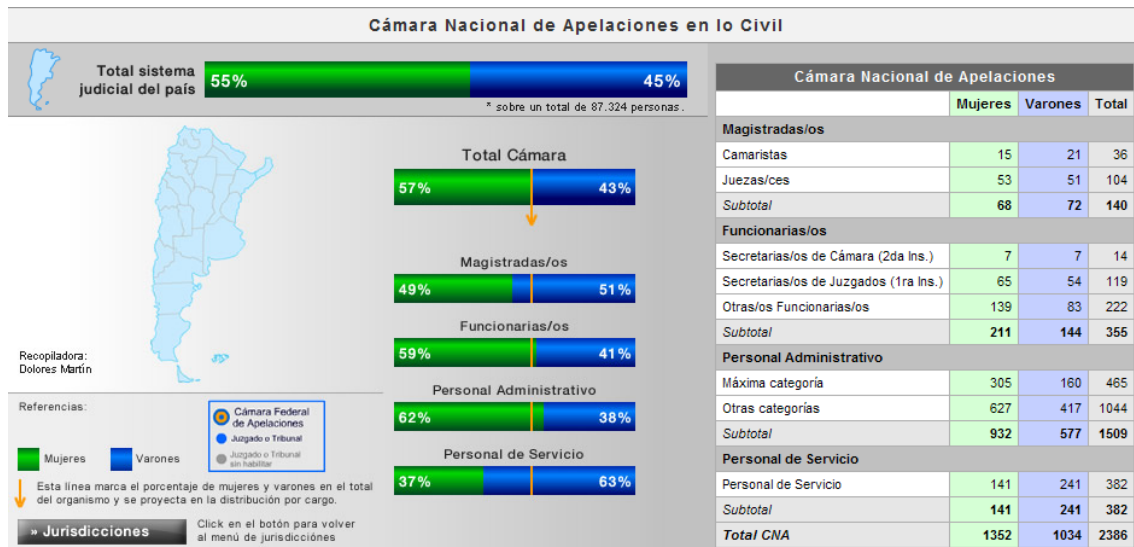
Cámara Nacional de Apelaciones en lo Civil

Total sistema judicial del país 55% 45%

* sobre un total de 87.324 personas.

Recopiladora: Dolores Martín

Referencias:

Mujeres Varones

Cámara Federal de Apelaciones
Juzgado o Tribunal
Juzgado o Tribunal sin habilitar

Esta línea marca el porcentaje de mujeres y varones en el total del organismo y se proyecta en la distribución por cargo.

» Jurisdicciones

Click en el botón para volver al menú de jurisdicciones

Total Cámara
57% 43%

Magistradas/os
49% 51%

Funcionarias/os
59% 41%

Personal Administrativo
62% 38%

Personal de Servicio
37% 63%

Cámara Nacional de Apelaciones

| | Mujeres | Varones | Total |
|---|---|---|---|
| Magistradas/os | | | |
| Camaristas | 15 | 21 | 36 |
| Juezas/ces | 53 | 51 | 104 |
| Subtotal | 68 | 72 | 140 |
| Funcionarias/os | | | |
| Secretarias/os de Cámara (2da Ins.) | 7 | 7 | 14 |
| Secretarias/os de Juzgados (1ra Ins.) | 65 | 54 | 119 |
| Otras/os Funcionarias/os | 139 | 83 | 222 |
| Subtotal | 211 | 144 | 355 |
| Personal Administrativo | | | |
| Máxima categoría | 305 | 160 | 465 |
| Otras categorías | 627 | 417 | 1044 |
| Subtotal | 932 | 577 | 1509 |
| Personal de Servicio | | | |
| Personal de Servicio | 141 | 241 | 382 |
| Subtotal | 141 | 241 | 382 |
| Total CNA | 1352 | 1034 | 2386 |